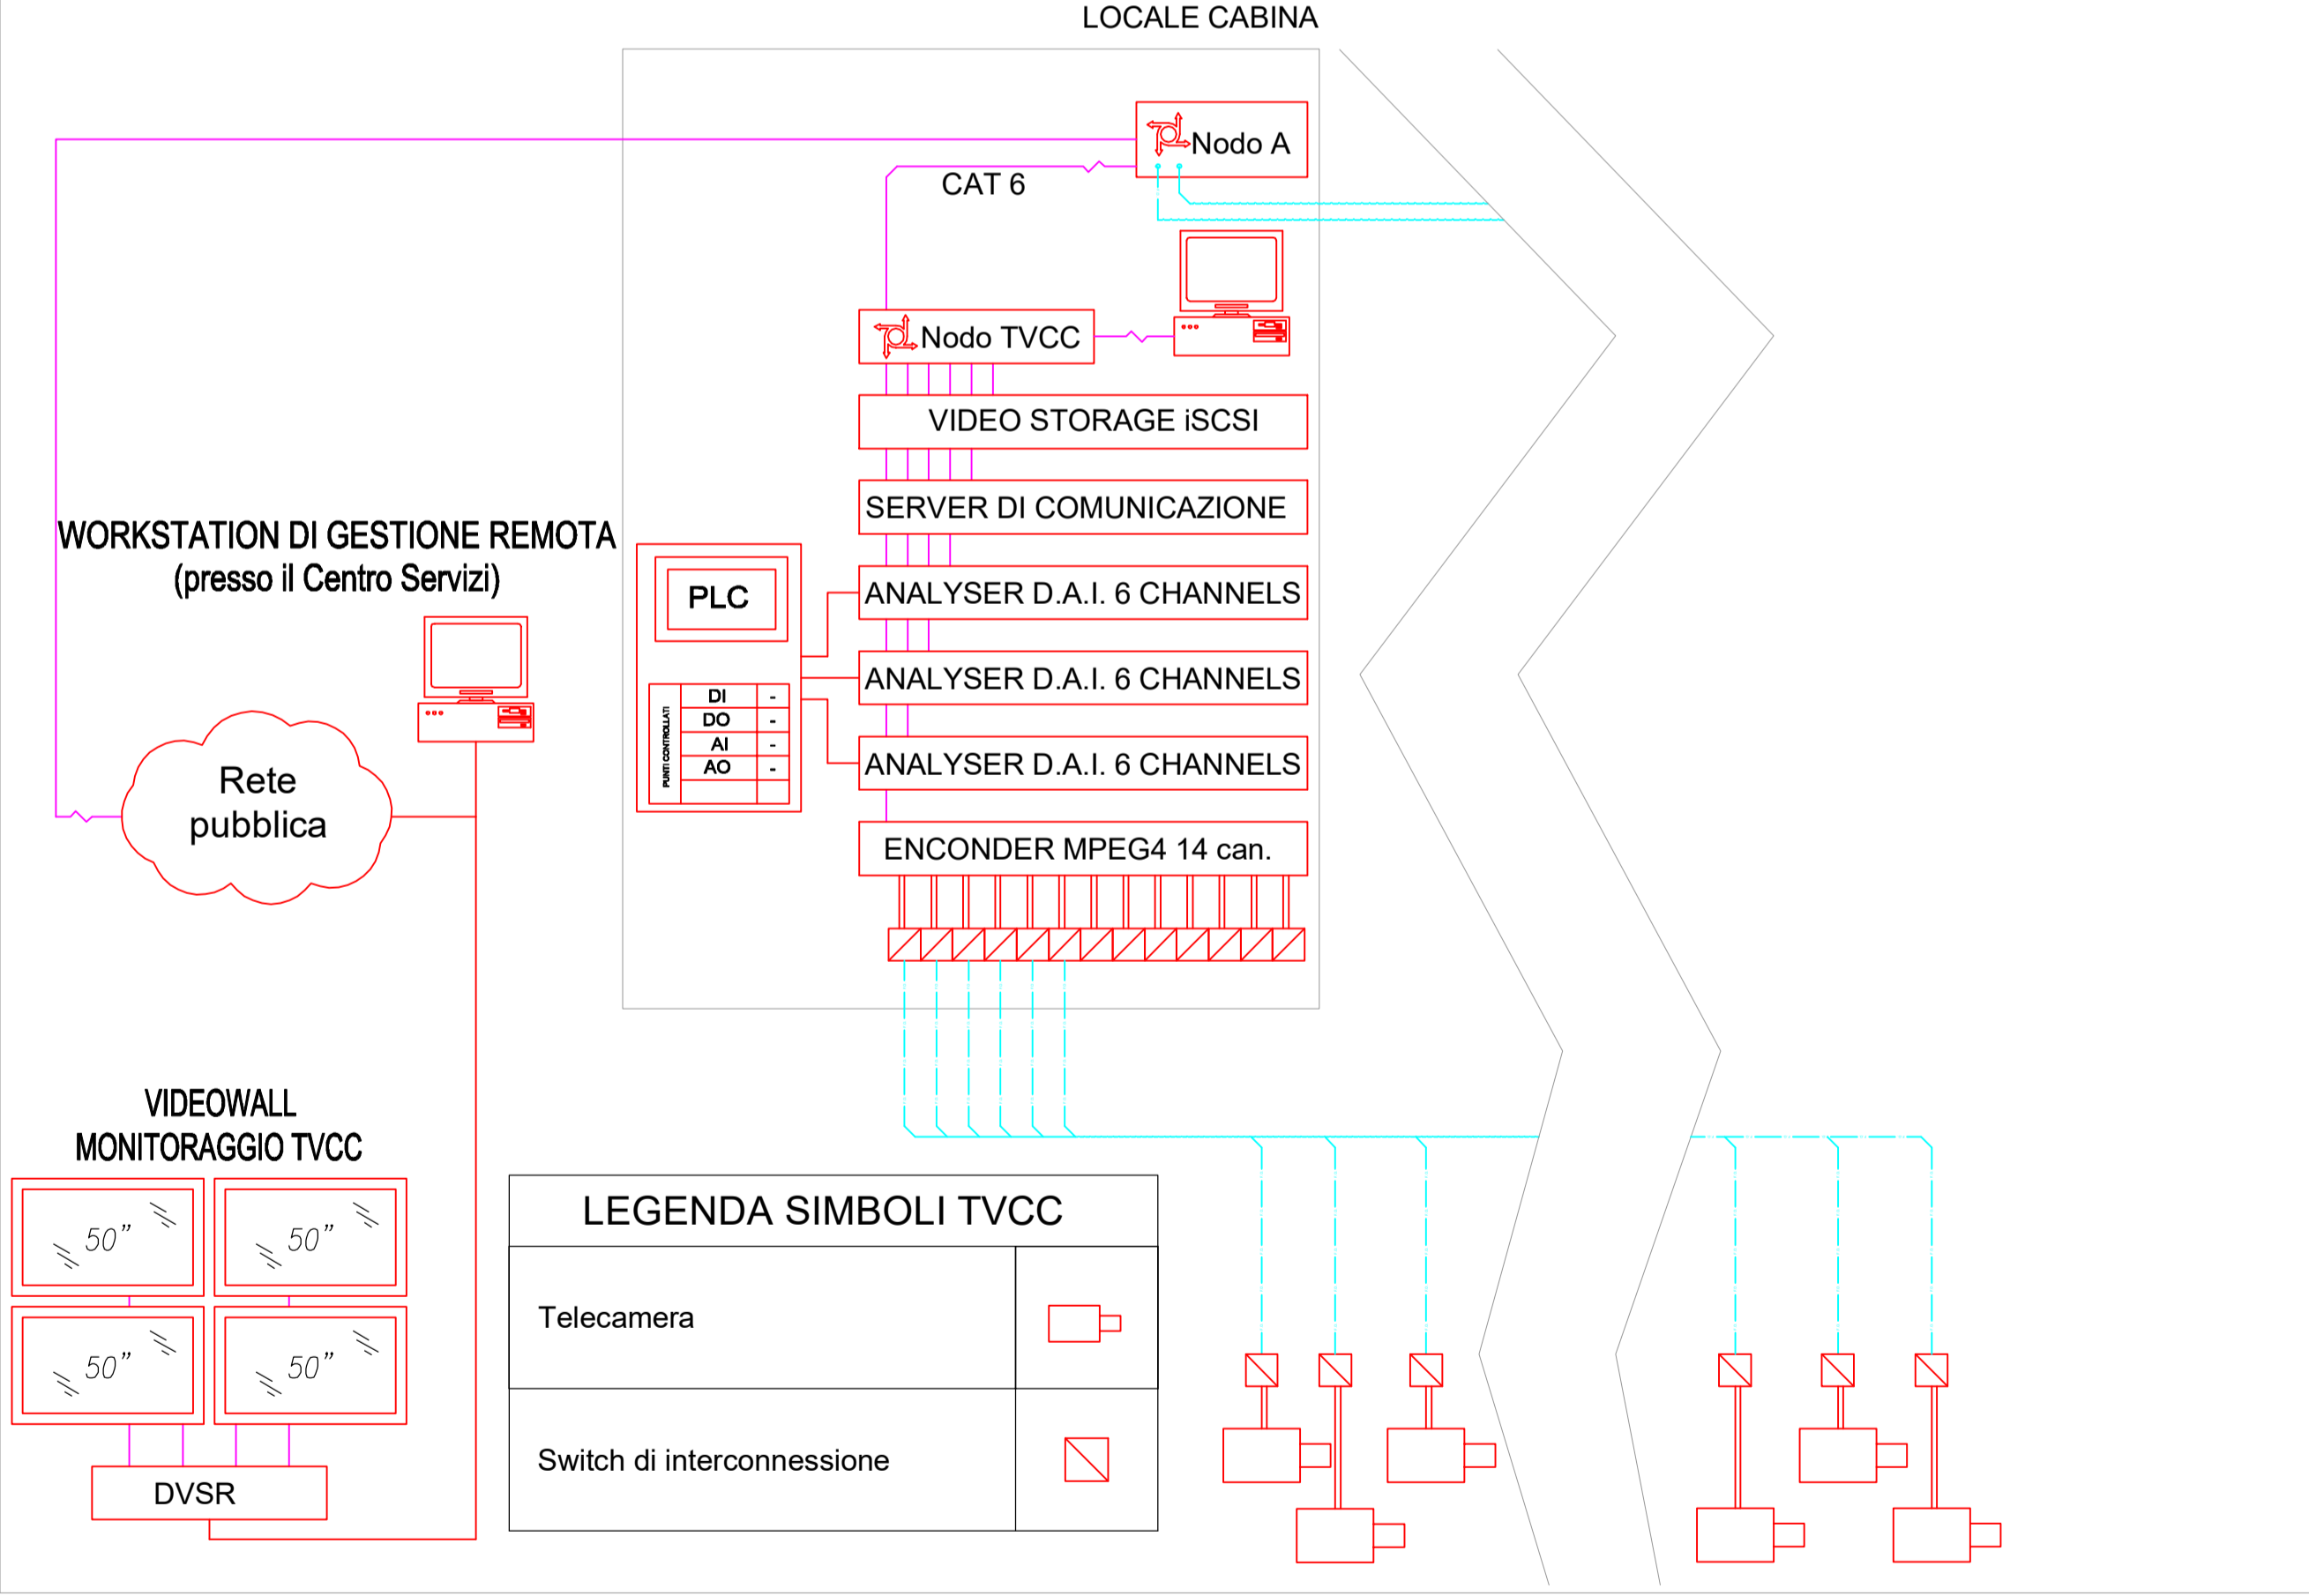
LOCALE CABINA

Nodo A

CAT 6

Nodo TVCC

VIDEO STORAGE iSCSI

SERVER DI COMUNICAZIONE

WORKSTATION DI GESTIONE REMOTA
(presso il Centro Servizi)

PLC

| PUNTI CONTROLLATI | DI | - |
|---|---|---|
| | DO | - |
| | AI | - |
| | AO | - |

ANALYSER D.A.I. 6 CHANNELS

ANALYSER D.A.I. 6 CHANNELS

ANALYSER D.A.I. 6 CHANNELS

Rete pubblica

ENCONDER MPEG4 14 can.

VIDEOWALL
MONITORAGGIO TVCC

50”

50”

50”

50”

DVSR

LEGENDA SIMBOLI TVCC

Telecamera

Switch di interconnessione